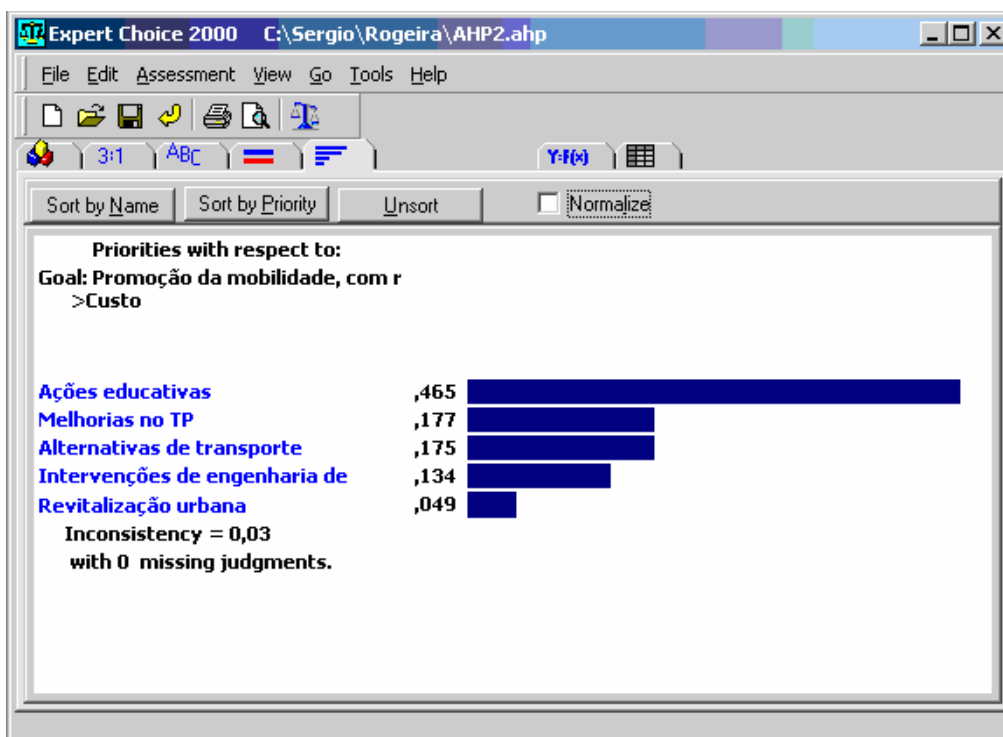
Expert Choice 2000 C:\Sergio\Rogeira\AHP2.ahp

File Edit Assessment View Go Tools Help

3:1 ABC Y=f(x)

Sort by Name | Sort by Priority | Unsort | Normalize

Priorities with respect to:
Goal: Promoção da mobilidade, com r
>Custo

| | |
|---|---|
| Ações educativas | ,465 |
| Melhorias no TP | ,177 |
| Alternativas de transporte | ,175 |
| Intervenções de engenharia de | ,134 |
| Revitalização urbana | ,049 |

Inconsistency = 0,03
with 0 missing judgments.